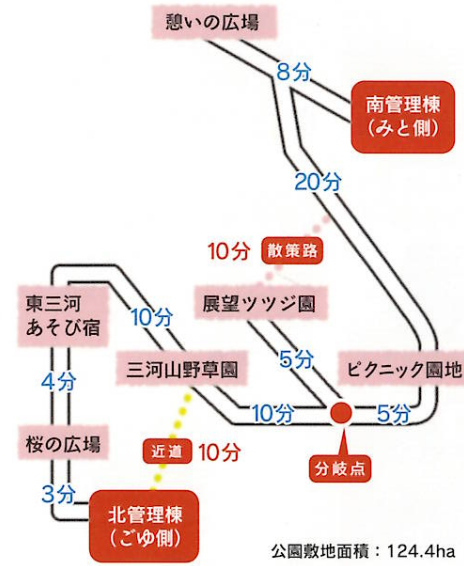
憩いの広場

8分

南管理棟
(みと側)

20分

10分 散策路

東三河
あそび宿

10分

展望ツツジ園

5分

三河山野草園

ピクニック園地

4分

10分

5分

桜の広場

近道 10分

分岐点

3分

北管理棟
(ごゆ側)

公園敷地面積:124.4ha